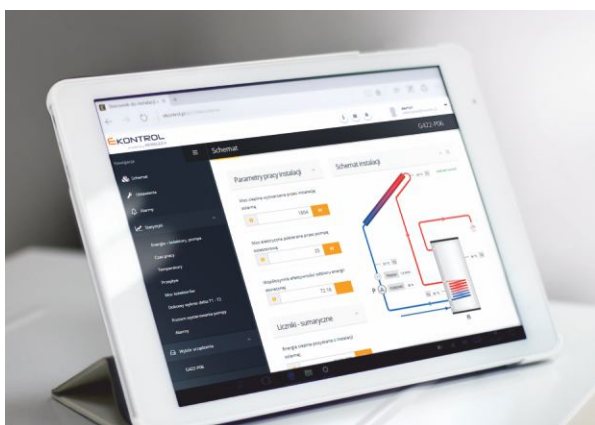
EKONTROL

Schemat

GAZ2-P06

Schemat

Ustawienia

Alarmy

Parametry pracy instalacji

Moc cieplna wytwarzana przez instalację solarną

1806

Moc elektryczna pobierana przez pompę solarną

35

Współczynnik efektywności zużycia energii elektrycznej

72.16

Schemat instalacji

Liczniki - sumaryczne

Energia cieplna pozyskana z instalacji solarnej

GAZ2-P06